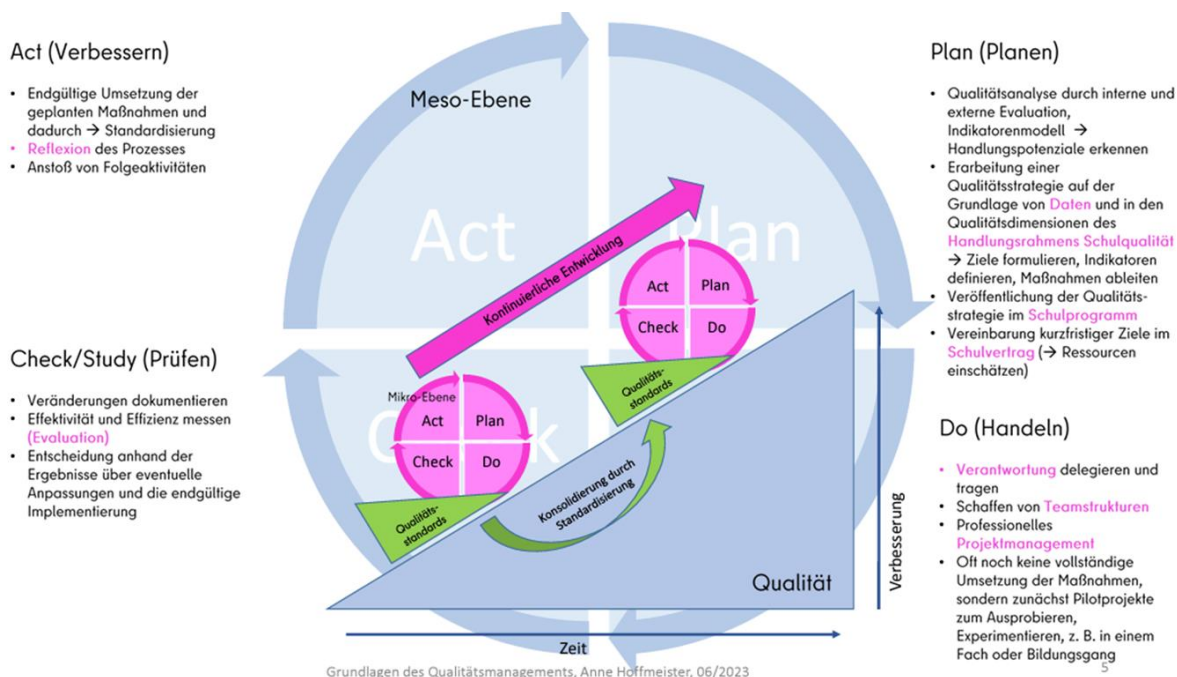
Act (Verbessern)

- Endgültige Umsetzung der geplanten Maßnahmen und dadurch → Standardisierung
- Reflexion des Prozesses
- Anstoß von Folgeaktivitäten

Check/Study (Prüfen)

- Veränderungen dokumentieren
- Effektivität und Effizienz messen (Evaluation)
- Entscheidung anhand der Ergebnisse über eventuelle Anpassungen und die endgültige Implementierung

Meso-Ebene

Act

Plan

Check

Kontinuierliche Entwicklung

Act | Plan
Check | Do

Mikro-Ebene

Act | Plan
Check | Do

Qualitäts-standards

Qualitäts-standards

Konsolidierung durch Standardisierung

Qualität

Verbesserung

Zeit

Plan (Planen)

- Qualitätsanalyse durch interne und externe Evaluation, Indikatorenmodell → Handlungspotenziale erkennen
- Erarbeitung einer Qualitätsstrategie auf der Grundlage von Daten und in den Qualitätsdimensionen des Handlungsrahmens Schulqualität → Ziele formulieren, Indikatoren definieren, Maßnahmen ableiten
- Veröffentlichung der Qualitäts-strategie im Schulprogramm
- Vereinbarung kurzfristiger Ziele im Schulvertrag (→ Ressourcen einschätzen)

Do (Handeln)

- Verantwortung delegieren und tragen
- Schaffen von Teamstrukturen
- Professionelles Projektmanagement
- Oft noch keine vollständige Umsetzung der Maßnahmen, sondern zunächst Pilotprojekte zum Ausprobieren, Experimentieren, z. B. in einem Fach oder Bildungsgang

Grundlagen des Qualitätsmanagements, Anne Hoffmeister, 06/2023

5